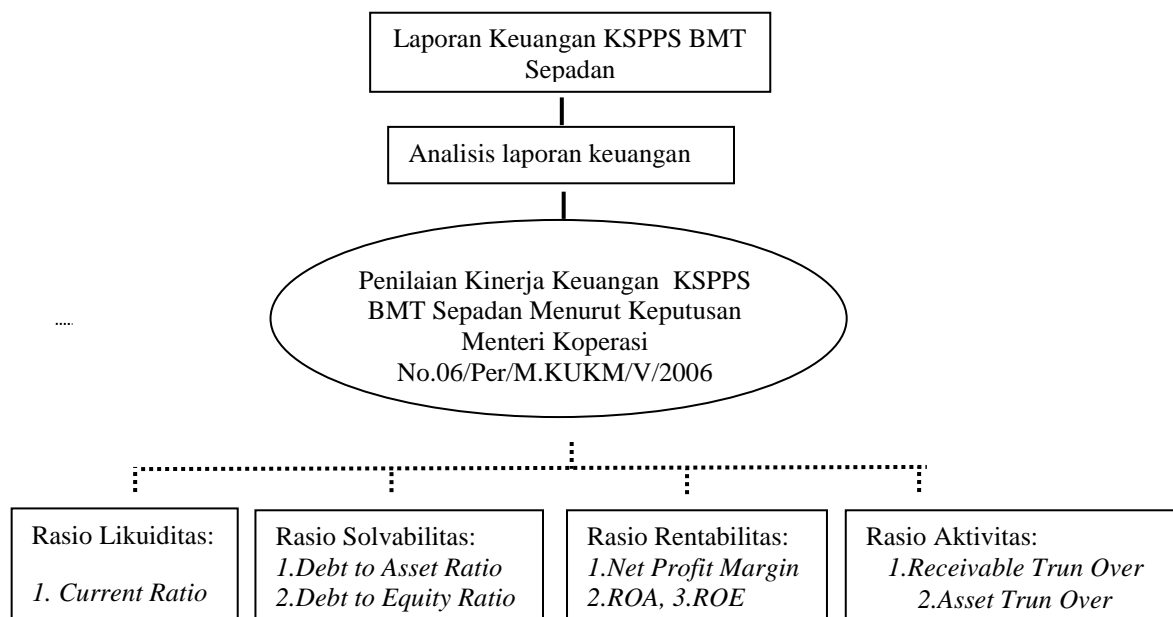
Laporan Keuangan KSPPS BMT Sepadan

Analisis laporan keuangan

Penilaian Kinerja Keuangan KSPPS BMT Sepadan Menurut Keputusan Menteri Koperasi No.06/Per/M.KUKM/V/2006

Rasio Likuiditas:

*1. Current Ratio*

Rasio Solvabilitas:
*1.Debt to Asset Ratio*
*2.Debt to Equity Ratio*

Rasio Rentabilitas:
*1.Net Profit Margin*
*2.ROA, 3.ROE*

Rasio Aktivitas:
*1.Receivable Trun Over*
*2.Asset Trun Over*